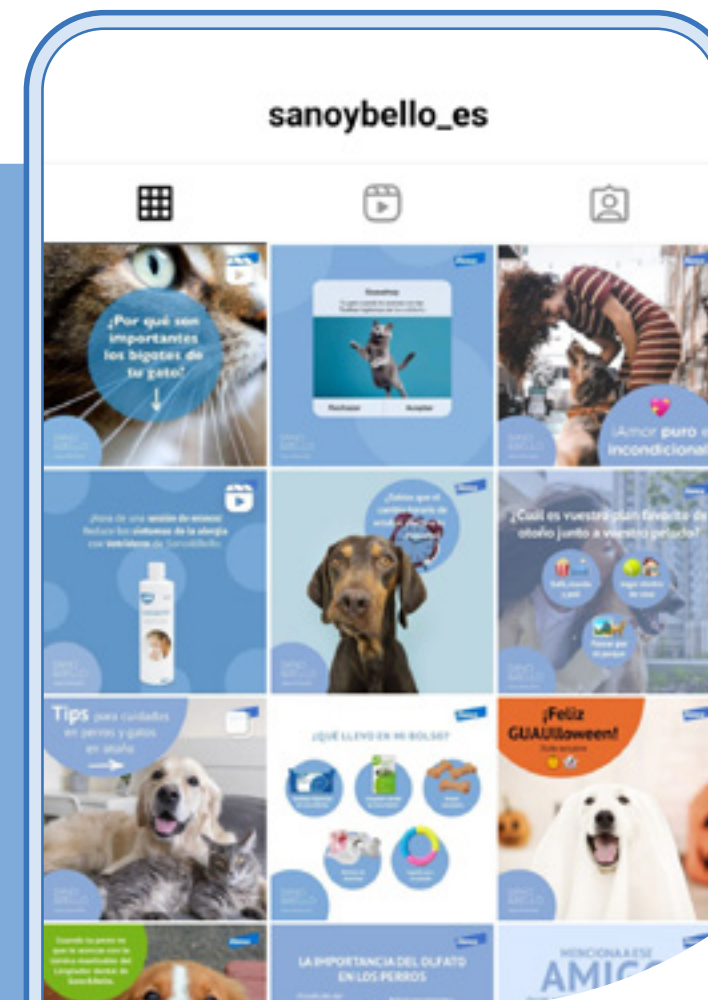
sanoybello_es

¿Por qué son importantes los bigotes de tu gato?

Rechazar Aceptar

¡Amor puro e incondicional

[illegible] sesión de mimos! Reduce los síntomas de la alergia con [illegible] de SanoyBello

¿Sabías que el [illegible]

¿Cuál es vuestro plan favorito de otoño junto a vuestro peludo?

Tips para cuidados en perros y gatos en otoño

¿QUÉ LLEVO EN MI BOLSO?

¡Feliz GUAUlloween!

LA IMPORTANCIA DEL OLFATO EN LOS PERROS

MENCIONA A ESE AMIG